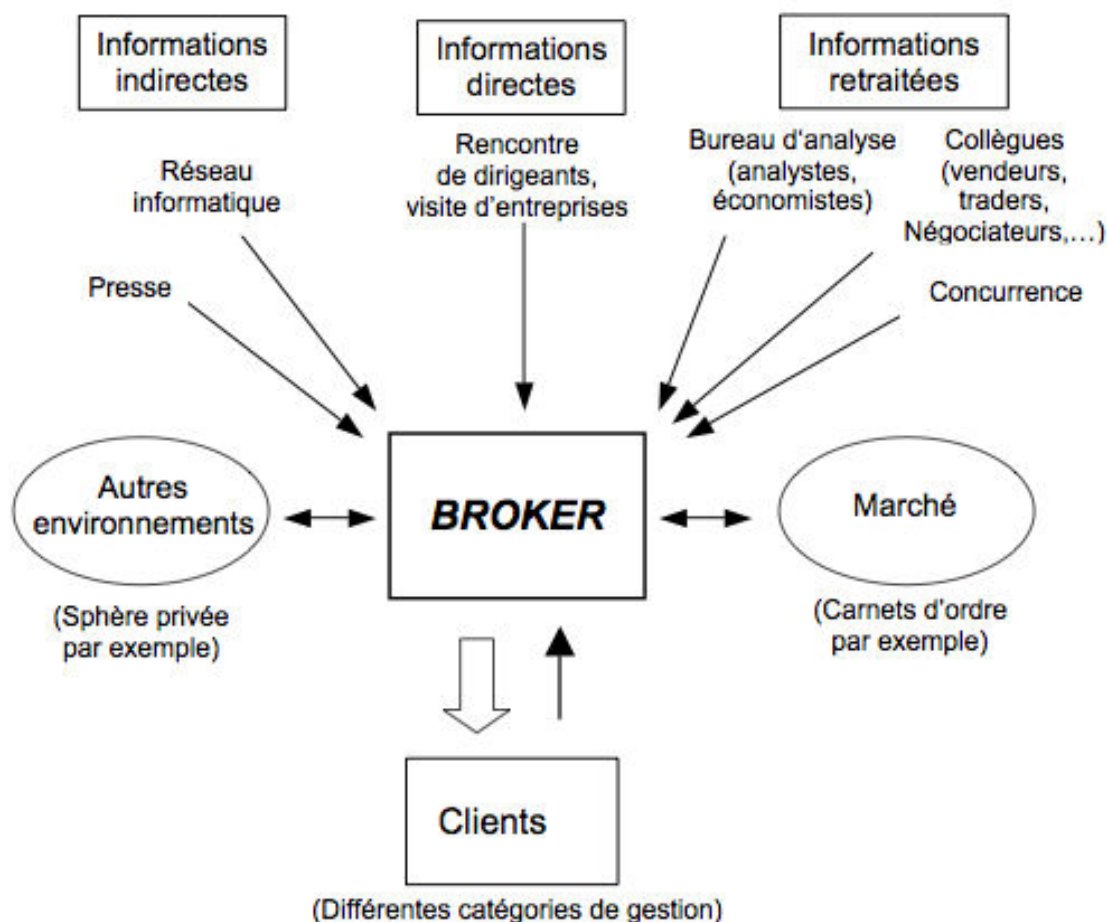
Informations indirectes

Informations directes

Informations retraitées

Réseau informatique

Presse

Rencontre de dirigeants, visite d'entreprises

Bureau d'analyse (analystes, économistes)

Collègues (vendeurs, traders, Négociateurs,…)

Concurrence

Autres environnements

(Sphère privée par exemple)

BROKER

Marché

(Carnets d'ordre par exemple)

Clients

(Différentes catégories de gestion)